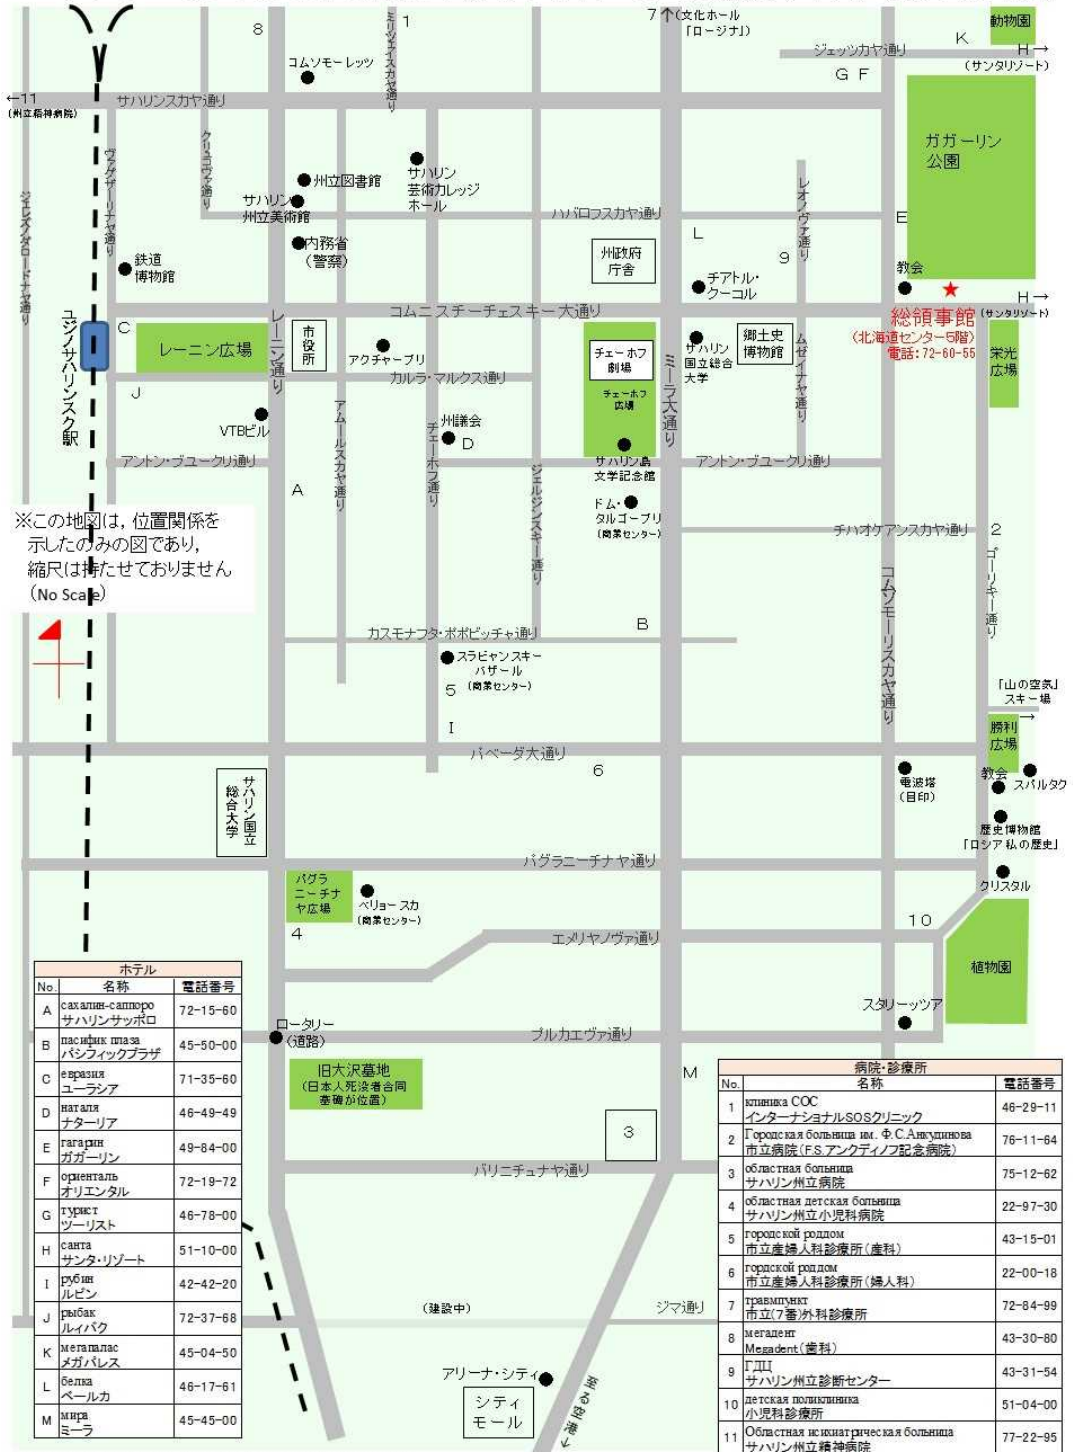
8
1
7↑(文化ホール「ロージナ」)
動物園
K
H→(サンタリゾート)
ジェッツカヤ通り
G F
←11(州立精神病院)
サハリンスカヤ通り
コムソモーレッツ
ミツレイスカヤ通り
ガガーリン公園
クリユーヴァ通り
ヴァグザーリナヤ通り
州立図書館
サハリン芸術カレッジホール
サハリン州立美術館
ハバロフスカヤ通り
レオーノヴァ通り
E
ジェレズノダロージナヤ通り
内務省(警察)
鉄道博物館
州政府庁舎
L
9
チアトル・クーコル
教会
H→(サンタリゾート)
総領事館
(北海道センター5階)
電話:72-60-55
コムニスチーチェスキー大通り
ユジノサハリンスク駅
C
レーニン広場
レーニン通り
市役所
アクチャーブリ
チェーホフ劇場
ミーラ大通り
サハリン国立総合大学
郷土史博物館
ムゼイナヤ通り
栄光広場
カルラ・マルクス通り
チェーホフ広場
J
VTBビル
アムールスカヤ通り
州議会
チェーホフ通り
D
アントン・ブユークリ通り
サハリン島文学記念館
アントン・ブユークリ通り
A
ジェルジンスキー通り
ドム・タルゴーブリ(商業センター)
チハオケアンスカヤ通り
2
ゴーリキー通り
※この地図は,位置関係を示したのみの図であり,縮尺は持たせておりません(No Scale)
B
カスモナフタ・ポポビッチャ通り
スラビャンスキーバザール(商業センター)
5
コムソモーリスカヤ通り
「山の空気」スキー場→
I
勝利広場
パベーダ大通り
6
電波塔(目印)
教会
スパルタク
歴史博物館「ロシア 私の歴史」
サハリン国立総合大学
パグラニーチナヤ通り
クリスタル
パグラニーチナヤ広場
ペリョースカ(商業センター)
4
10
エメリヤノヴァ通り
植物園
| ホテル | | |
|---|---|---|
| No. | 名称 | 電話番号 |
| A | сахалин-саппоро サハリンサッポロ | 72-15-60 |
| B | пасифик плаза パシフィックプラザ | 45-50-00 |
| C | евразия ユーラシア | 71-35-60 |
| D | наталя ナターリア | 46-49-49 |
| E | гагарин ガガーリン | 49-84-00 |
| F | ориенталь オリエンタル | 72-19-72 |
| G | турист ツーリスト | 46-78-00 |
| H | санта サンタ・リゾート | 51-10-00 |
| I | рубин ルビン | 42-42-20 |
| J | рыбак ルィバク | 72-37-68 |
| K | мегапалас メガパレス | 45-04-50 |
| L | белка ベールカ | 46-17-61 |
| M | мира ミーラ | 45-45-00 |

ロータリー(道路)
ブルカエヴァ通り
スタリーツア
旧大沢墓地(日本人死没者合同墓碑が位置)
M
3
パリニチュナヤ通り
(建設中)
ジマ通り
アリーナ・シティ
シティモール
至る空港

| 病院・診療所 | | |
|---|---|---|
| No. | 名称 | 電話番号 |
| 1 | клиника СОС インターナショナルSOSクリニック | 46-29-11 |
| 2 | Городская больница им. Ф.С.Анкудинова 市立病院(F.S.アンクディノフ記念病院) | 76-11-64 |
| 3 | областная больница サハリン州立病院 | 75-12-62 |
| 4 | областная детская больница サハリン州立小児科病院 | 22-97-30 |
| 5 | городской роддом 市立産婦人科診療所(産科) | 43-15-01 |
| 6 | городской роддом 市立産婦人科診療所(婦人科) | 22-00-18 |
| 7 | травмпункт 市立(7番)外科診療所 | 72-84-99 |
| 8 | мегадент Megadent(歯科) | 43-30-80 |
| 9 | ГДЦ サハリン州立診断センター | 43-31-54 |
| 10 | детская поликлиника 小児科診療所 | 51-04-00 |
| 11 | Областная психиатрическая больница サハリン州立精神病院 | 77-22-95 |